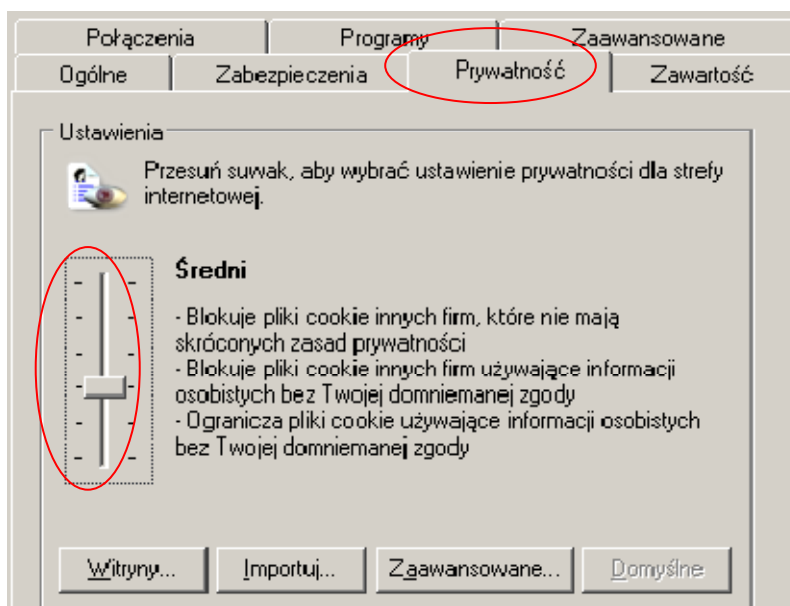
Połączenia
Programy
Zaawansowane
Ogólne
Zabezpieczenia
Prywatność
Zawartość

Ustawienia

Przesuń suwak, aby wybrać ustawienie prywatności dla strefy internetowej.

Średni

- Blokuje pliki cookie innych firm, które nie mają skróconych zasad prywatności
- Blokuje pliki cookie innych firm używające informacji osobistych bez Twojej domniemanej zgody
- Ogranicza pliki cookie używające informacji osobistych bez Twojej domniemanej zgody

Witryny...
Importuj...
Zaawansowane...
Domyślne